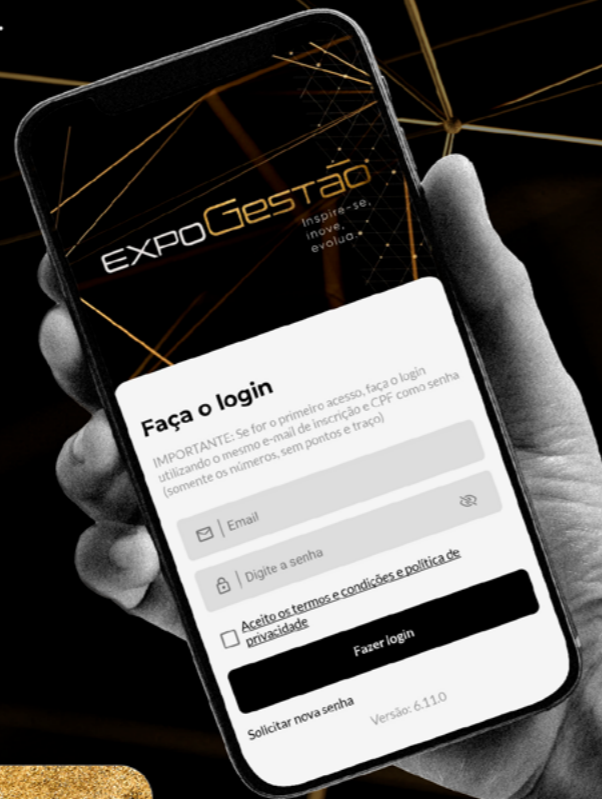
EXPOGESTÃO
Inspire-se, inove, evolua.

Faça o login

IMPORTANTE: Se for o primeiro acesso, faça o login utilizando o mesmo e-mail de inscrição e CPF como senha (somente os números, sem pontos e traço)

Email

Digite a senha

Aceito os termos e condições e política de privacidade

Fazer login

Solicitar nova senha

Versão: 6.11.0